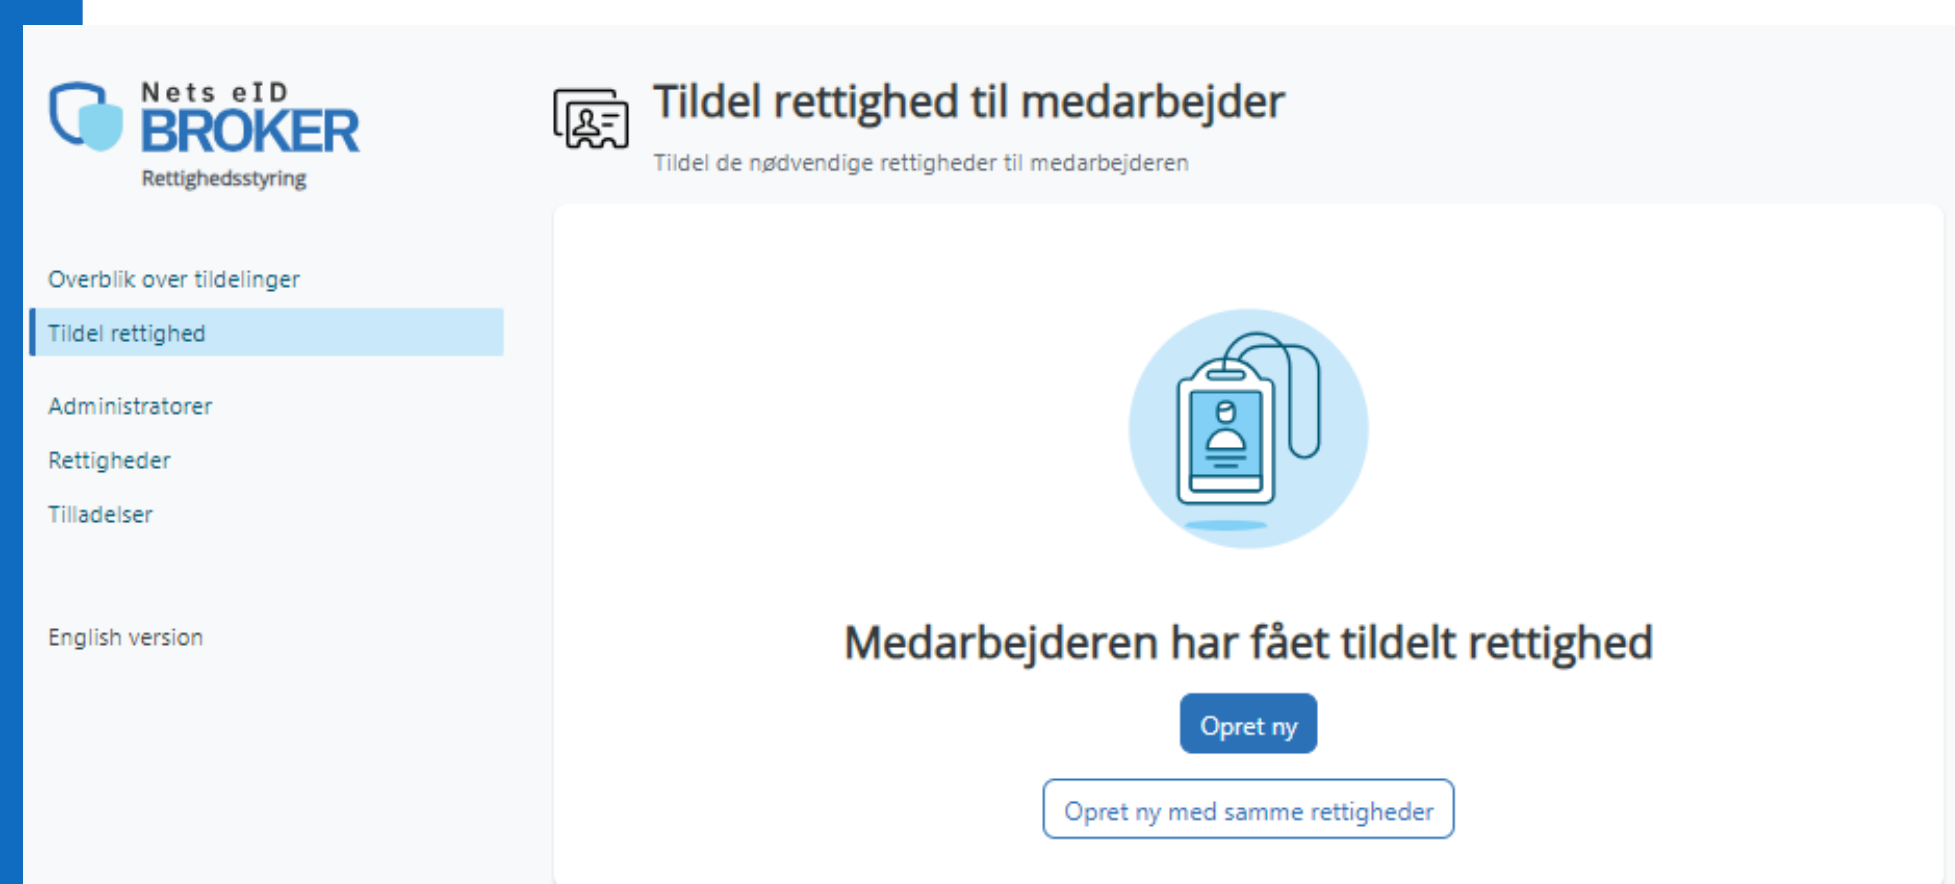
Nets eID
BROKER
Rettighedsstyring

Overblik over tildelinger
Tildel rettighed
Administratorer
Rettigheder
Tilladelser

English version

Tildel rettighed til medarbejder
Tildel de nødvendige rettigheder til medarbejderen

Medarbejderen har fået tildelt rettighed

Opret ny

Opret ny med samme rettigheder